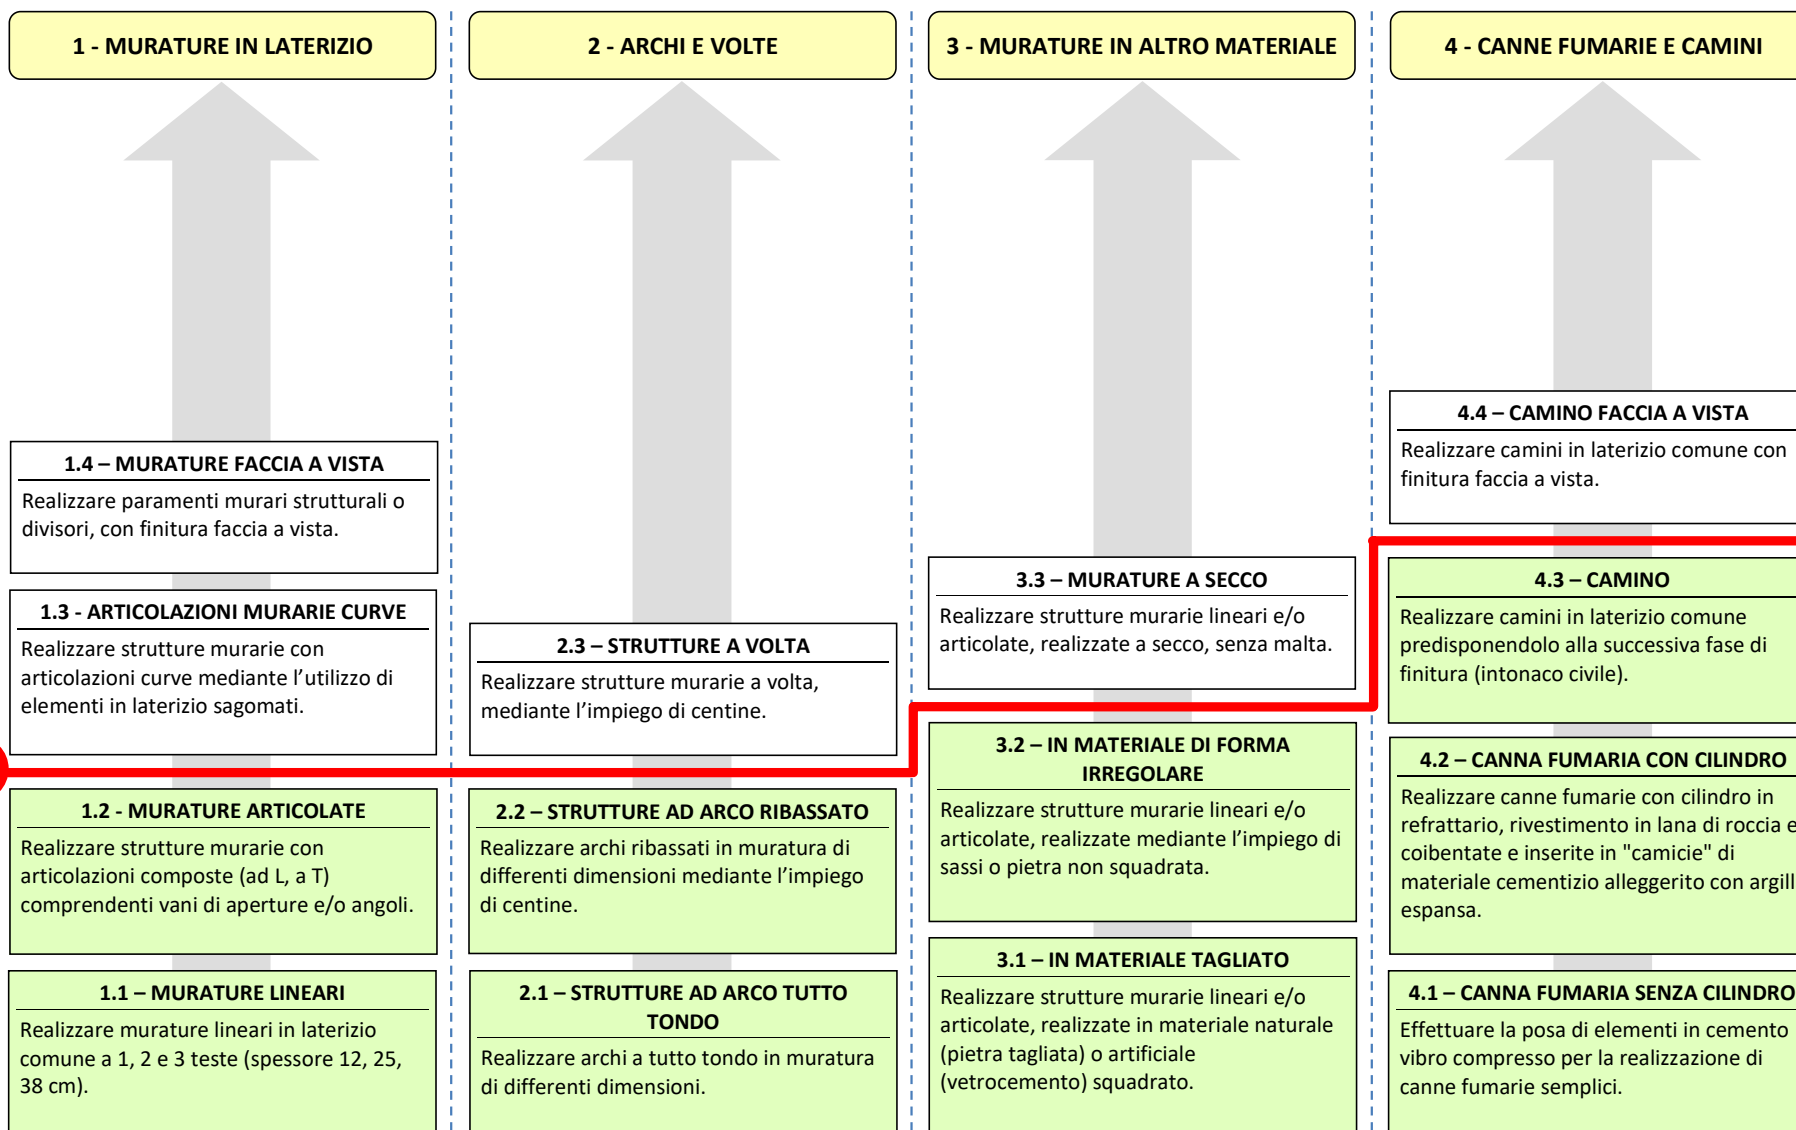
1 - MURATURE IN LATERIZIO

1.4 – MURATURE FACCIA A VISTA

Realizzare paramenti murari strutturali o divisori, con finitura faccia a vista.

1.3 - ARTICOLAZIONI MURARIE CURVE

Realizzare strutture murarie con articolazioni curve mediante l’utilizzo di elementi in laterizio sagomati.

1.2 - MURATURE ARTICOLATE

Realizzare strutture murarie con articolazioni composte (ad L, a T) comprendenti vani di aperture e/o angoli.

1.1 – MURATURE LINEARI

Realizzare murature lineari in laterizio comune a 1, 2 e 3 teste (spessore 12, 25, 38 cm).

2 - ARCHI E VOLTE

2.3 – STRUTTURE A VOLTA

Realizzare strutture murarie a volta, mediante l’impiego di centine.

2.2 – STRUTTURE AD ARCO RIBASSATO

Realizzare archi ribassati in muratura di differenti dimensioni mediante l’impiego di centine.

2.1 – STRUTTURE AD ARCO TUTTO TONDO

Realizzare archi a tutto tondo in muratura di differenti dimensioni.

3 - MURATURE IN ALTRO MATERIALE

3.3 – MURATURE A SECCO

Realizzare strutture murarie lineari e/o articolate, realizzate a secco, senza malta.

3.2 – IN MATERIALE DI FORMA IRREGOLARE

Realizzare strutture murarie lineari e/o articolate, realizzate mediante l’impiego di sassi o pietra non squadrata.

3.1 – IN MATERIALE TAGLIATO

Realizzare strutture murarie lineari e/o articolate, realizzate in materiale naturale (pietra tagliata) o artificiale (vetrocemento) squadrato.

4 - CANNE FUMARIE E CAMINI

4.4 – CAMINO FACCIA A VISTA

Realizzare camini in laterizio comune con finitura faccia a vista.

4.3 – CAMINO

Realizzare camini in laterizio comune predisponendolo alla successiva fase di finitura (intonaco civile).

4.2 – CANNA FUMARIA CON CILINDRO

Realizzare canne fumarie con cilindro in refrattario, rivestimento in lana di roccia e coibentate e inserite in "camicie" di materiale cementizio alleggerito con argill espansa.

4.1 – CANNA FUMARIA SENZA CILINDRO

Effettuare la posa di elementi in cemento vibro compresso per la realizzazione di canne fumarie semplici.